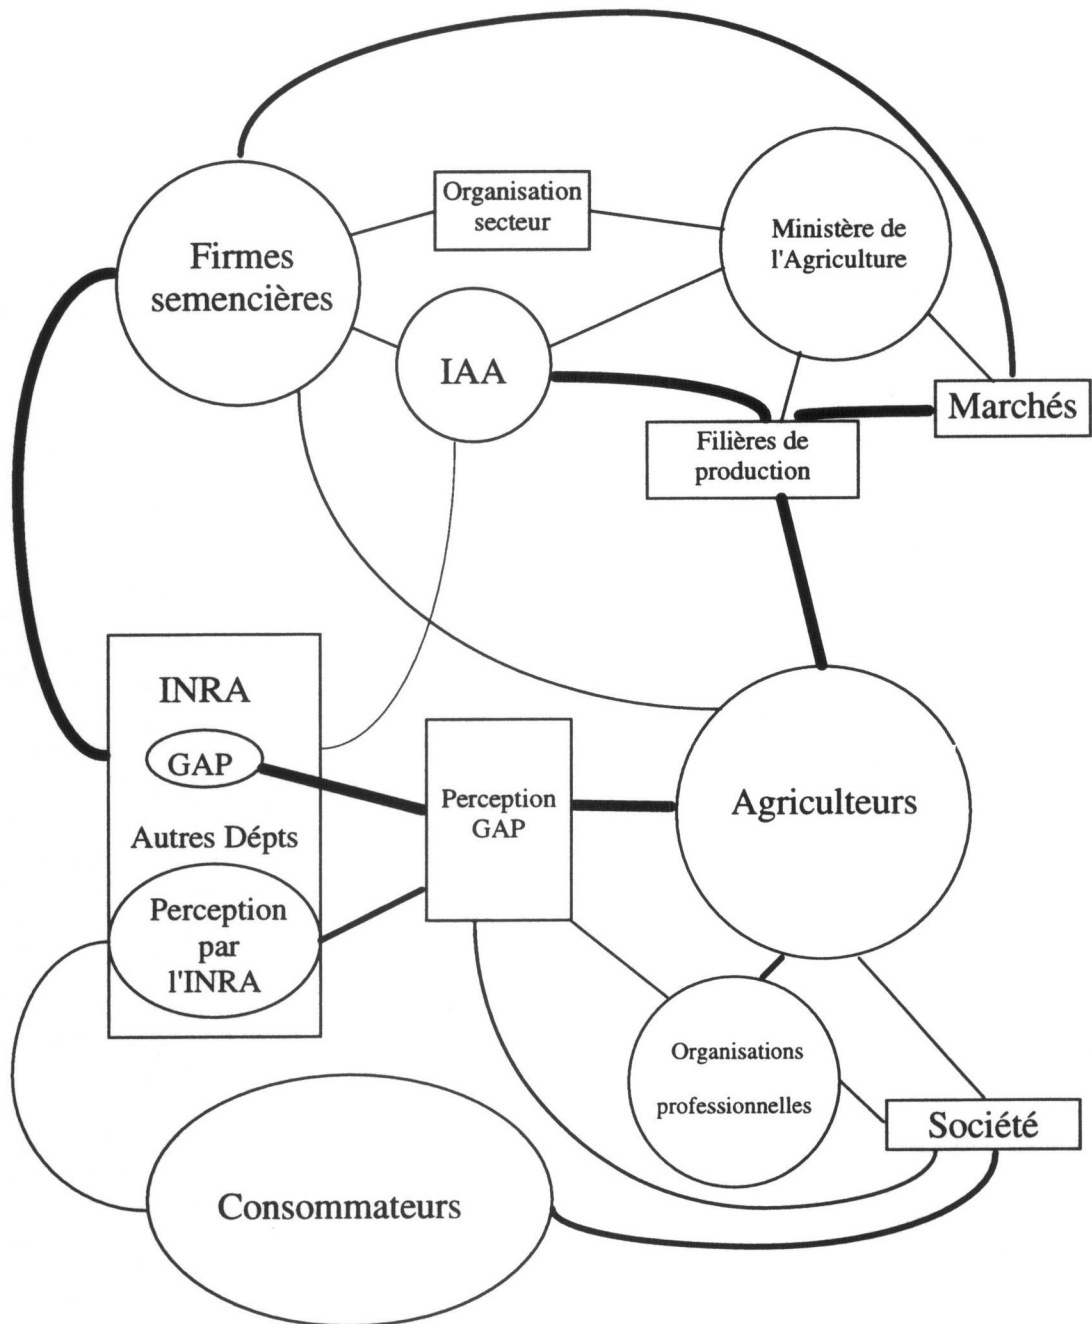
Organisation secteur

Firmes semencières

Ministère de l'Agriculture

IAA

Marchés

Filières de production

INRA

GAP

Autres Dépts

Perception par l'INRA

Perception GAP

Agriculteurs

Organisations professionnelles

Société

Consommateurs